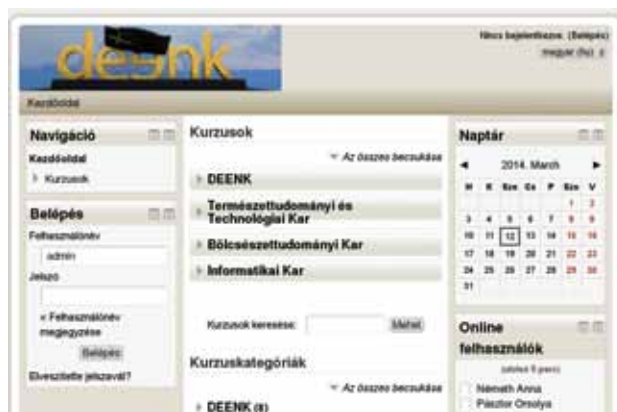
deenk

Nincs bejelentkezve. (Belépés)
magyar (hu)

Kezdőoldal

Navigáció
Kezdőoldal
Kurzusok

Belépés
Felhasználónév
admin
Jelszó
Felhasználónév megjegyzése
Belépés
Elveszítette jelszavát?

Kurzusok
Az összes becsukása
DEENK
Természettudományi és Technológiai Kar
Bölcsészettudományi Kar
Informatikai Kar

Kurzusok keresése: Mehet

Kurzuskategóriák
Az összes becsukása
DEENK (8)

Naptár
2014. March

| H | K | Sze | Cs | P | Szo | V |
|---|---|---|---|---|---|---|
| | | | | | 1 | 2 |
| 3 | 4 | 5 | 6 | 7 | 8 | 9 |
| 10 | 11 | 12 | 13 | 14 | 15 | 16 |
| 17 | 18 | 19 | 20 | 21 | 22 | 23 |
| 24 | 25 | 26 | 27 | 28 | 29 | 30 |
| 31 | | | | | | |

Online felhasználók
(utolsó 5 perc)
Németh Anna
Pásztor Orsolya